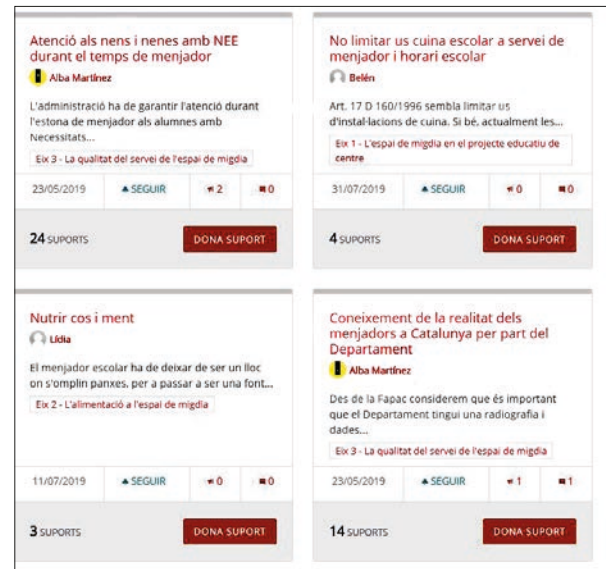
Atenció als nens i nenes amb NEE durant el temps de menjador

Alba Martínez

L'administració ha de garantir l'atenció durant l'estona de menjador als alumnes amb Necessitats...

Eix 3 - La qualitat del servei de l'espai de migdia

23/05/2019 SEGUIR 2 0

24 SUPORTS DONA SUPORT

No limitar us cuina escolar a servei de menjador i horari escolar

Belén

Art. 17 D 160/1996 sembla limitar us d'instal·lacions de cuina. Si bé, actualment les...

Eix 1 - L'espai de migdia en el projecte educatiu de centre

31/07/2019 SEGUIR 0 0

4 SUPORTS DONA SUPORT

Nutrir cos i ment

Lídia

El menjador escolar ha de deixar de ser un lloc on s'omplin panxes, per a passar a ser una font...

Eix 2 - L'alimentació a l'espai de migdia

11/07/2019 SEGUIR 0 0

3 SUPORTS DONA SUPORT

Coneixement de la realitat dels menjadors a Catalunya per part del Departament

Alba Martínez

Des de la Fapac considerem que és important que el Departament tingui una radiografia i dades...

Eix 3 - La qualitat del servei de l'espai de migdia

23/05/2019 SEGUIR 1 1

14 SUPORTS DONA SUPORT